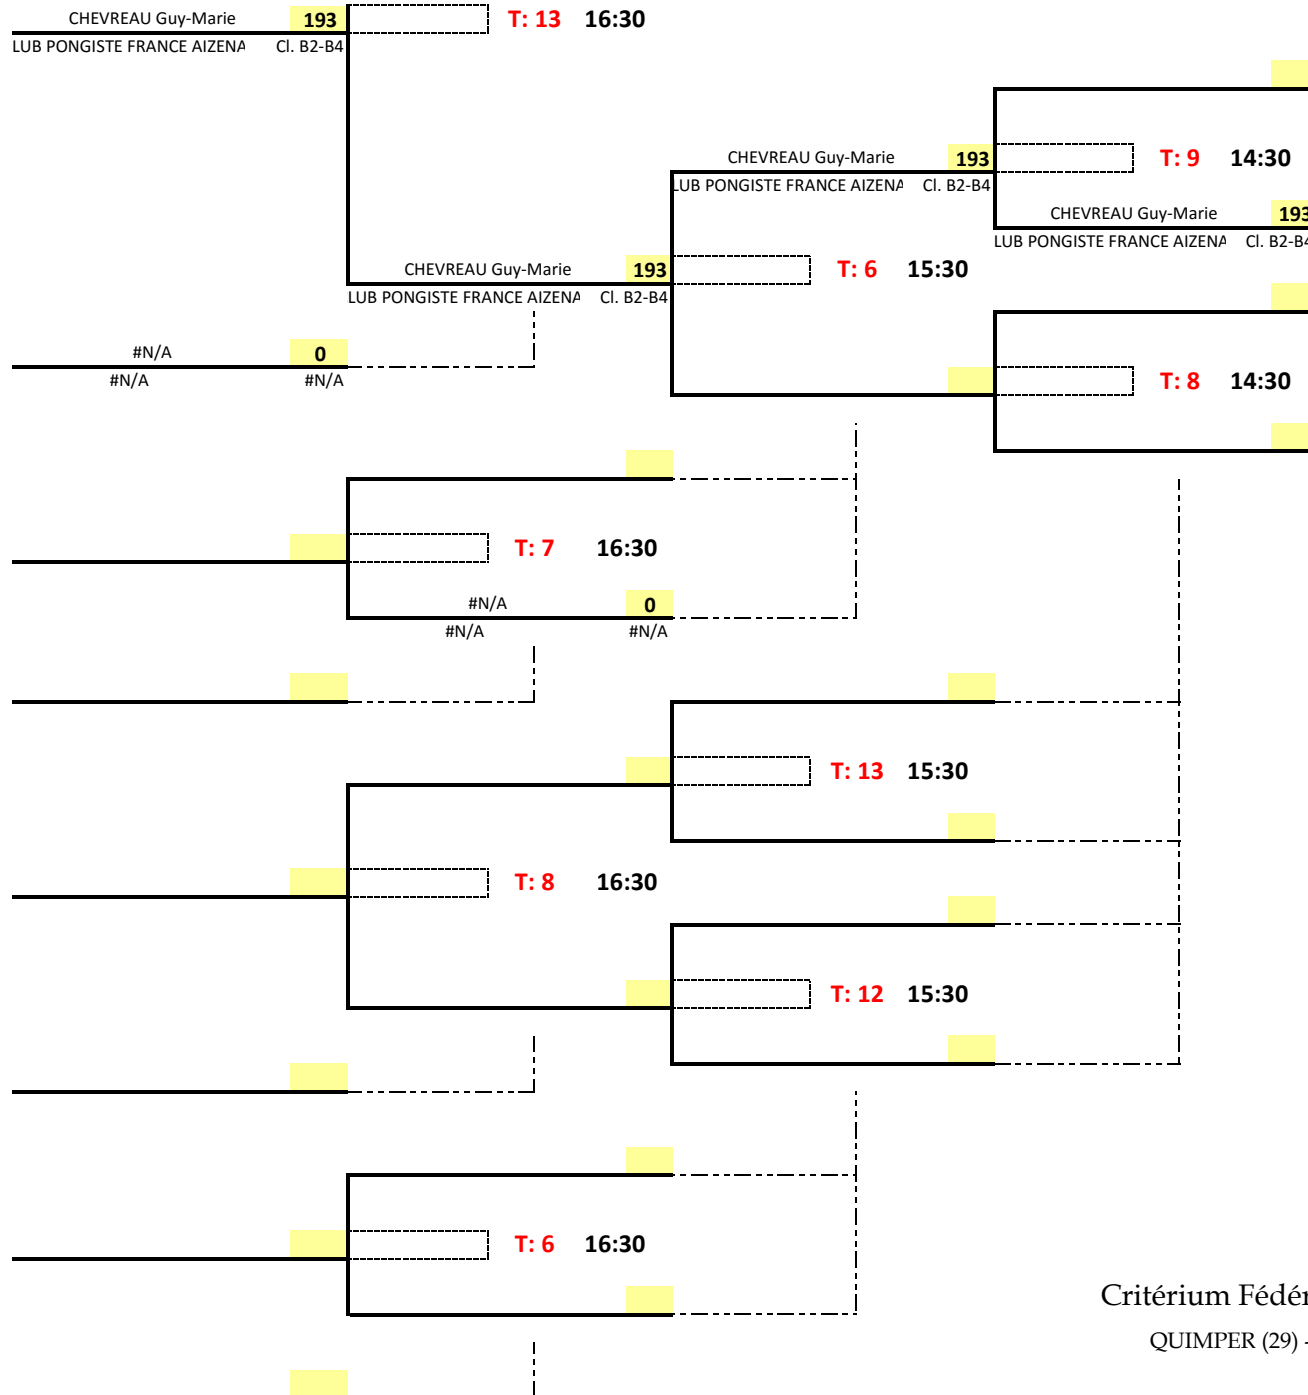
CHEVREAU Guy-Marie 193
LUB PONGISTE FRANCE AIZENA Cl. B2-B4
T: 13 16:30

CHEVREAU Guy-Marie 193
LUB PONGISTE FRANCE AIZENA Cl. B2-B4
T: 9 14:30

CHEVREAU Guy-Marie 193
LUB PONGISTE FRANCE AIZENA Cl. B2-B4

CHEVREAU Guy-Marie 193
LUB PONGISTE FRANCE AIZENA Cl. B2-B4
T: 6 15:30

#N/A 0
#N/A #N/A

T: 8 14:30

T: 7 16:30

#N/A 0
#N/A #N/A

T: 13 15:30

T: 8 16:30

T: 12 15:30

T: 6 16:30

Critérium Fédér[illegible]
QUIMPER (29) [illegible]